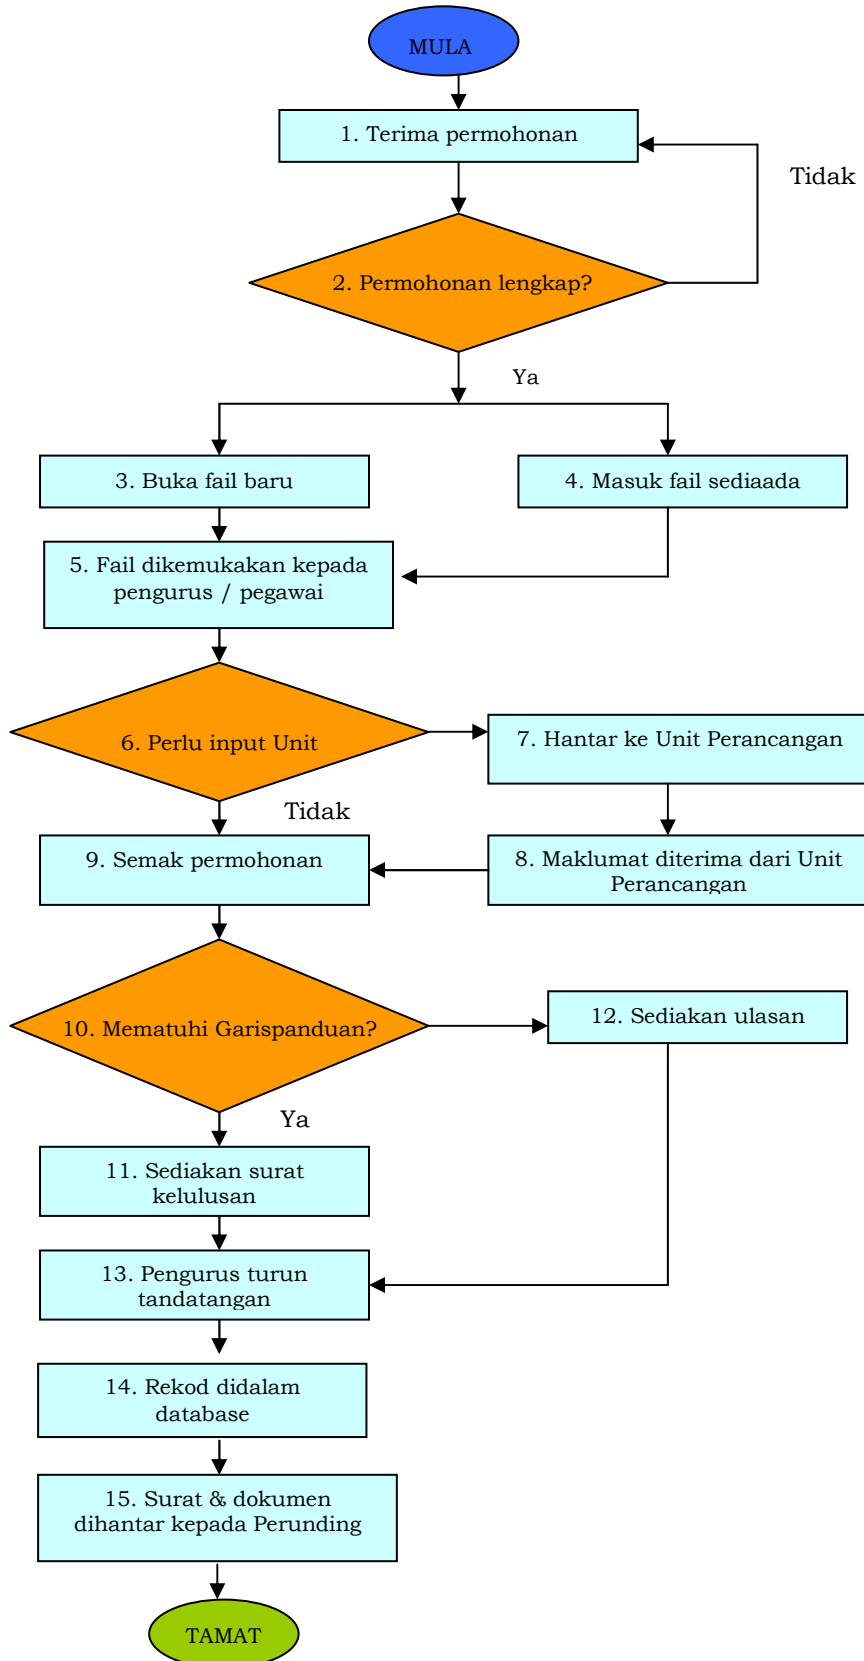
MULA

1. Terima permohonan

Tidak

2. Permohonan lengkap?

Ya

3. Buka fail baru

4. Masuk fail sediaada

5. Fail dikemukakan kepada pengurus / pegawai

6. Perlu input Unit

7. Hantar ke Unit Perancangan

Tidak

9. Semak permohonan

8. Maklumat diterima dari Unit Perancangan

10. Mematuhi Garispanduan?

12. Sediakan ulasan

Ya

11. Sediakan surat kelulusan

13. Pengurus turun tandatangan

14. Rekod didalam database

15. Surat & dokumen dihantar kepada Perunding

TAMAT